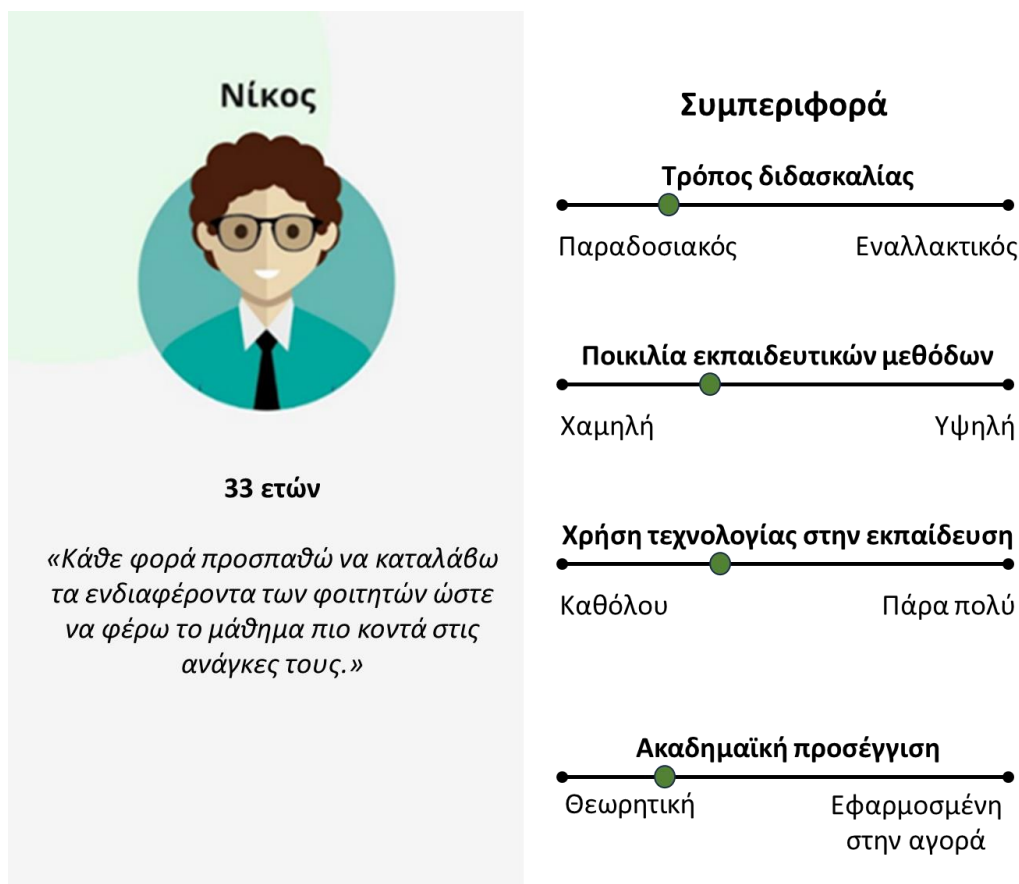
Νίκος

33 ετών

«Κάθε φορά προσπαθώ να καταλάβω τα ενδιαφέροντα των φοιτητών ώστε να φέρω το μάθημα πιο κοντά στις ανάγκες τους.»

Συμπεριφορά

Τρόπος διδασκαλίας

Παραδοσιακός Εναλλακτικός

Ποικιλία εκπαιδευτικών μεθόδων

Χαμηλή Υψηλή

Χρήση τεχνολογίας στην εκπαίδευση

Καθόλου Πάρα πολύ

Ακαδημαϊκή προσέγγιση

Θεωρητική Εφαρμοσμένη στην αγορά